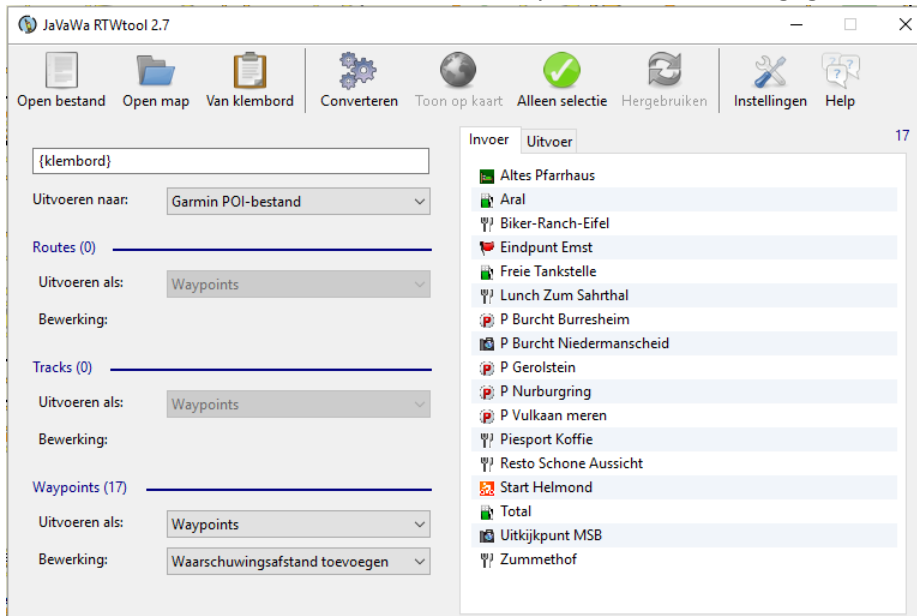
JaVaWa RTWtool 2.7

Open bestand | Open map | Van klembord | Converteren | Toon op kaart | Alleen selectie | Hergebruiken | Instellingen | Help

{klembord}

Uitvoeren naar: Garmin POI-bestand

Routes (0)

Uitvoeren als: Waypoints

Bewerking:

Tracks (0)

Uitvoeren als: Waypoints

Bewerking:

Waypoints (17)

Uitvoeren als: Waypoints

Bewerking: Waarschuwingsafstand toevoegen

Invoer | Uitvoer

17

Altes Pfarrhaus
Aral
Biker-Ranch-Eifel
Eindpunt Emst
Freie Tankstelle
Lunch Zum Sahrthal
P Burcht Burresheim
P Burcht Niedermanscheid
P Gerolstein
P Nurburgring
P Vulkaan meren
Piesport Koffie
Resto Schone Aussicht
Start Helmond
Total
Uitkijkpunt MSB
Zummethof